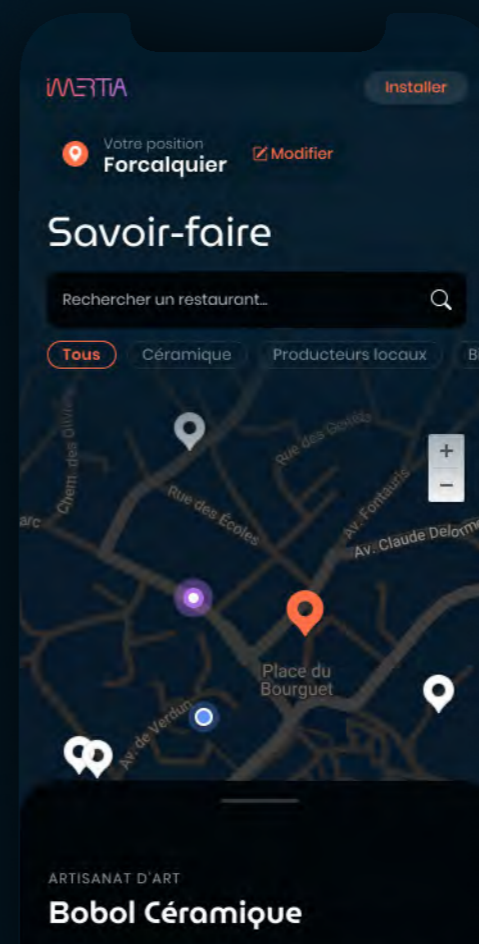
iMERTIA

Installer

Votre position
Forcalquier

Modifier

Savoir-faire

Rechercher un restaurant...

Tous
Céramique
Producteurs locaux
Bi

Chem. des Oliviers
Rue des Gorges
Rue des Écoles
Av. Fontauris
Av. Claude Delorme
arc
Place du Bourguet
Av. de Verdun

+
−

ARTISANAT D'ART
Bobol Céramique